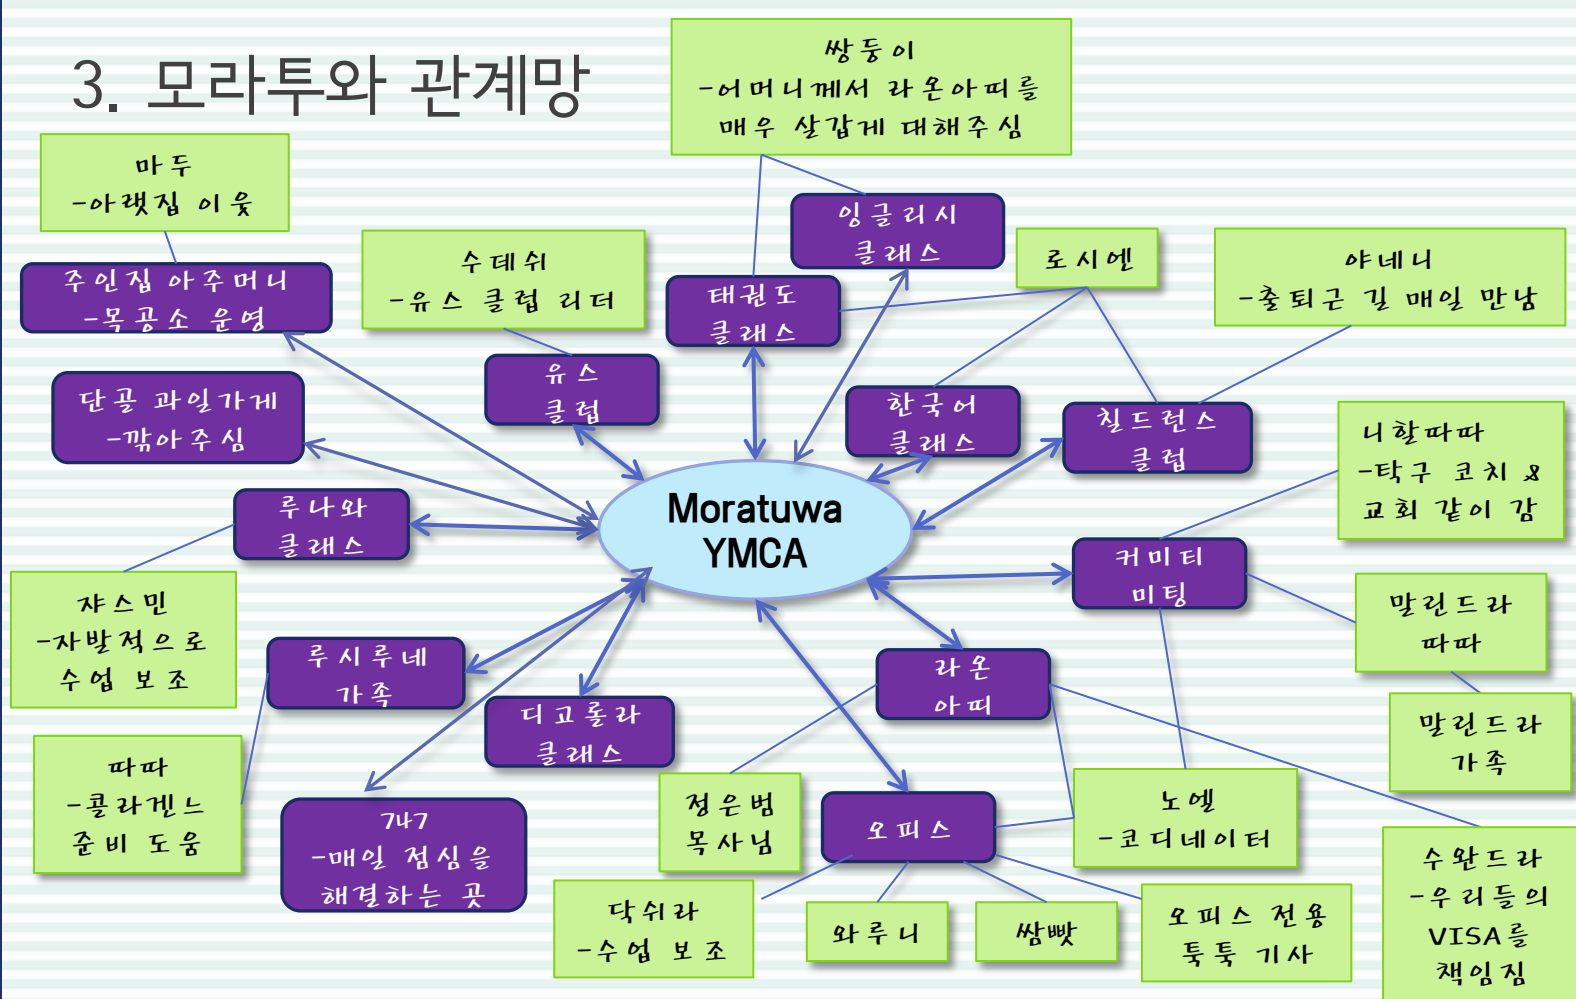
3. 모라투와 관계망

마두
-아랫집 이웃

주인집 아주머니
-목공소 운영

수데쉬
-유스 클럽 리더

쌍둥이
-어머니께서 라온아띠를 매우 살갑게 대해주심

잉글리시 클래스

태권도 클래스

로시엔

야네니
-출퇴근 길 매일 만남

단골 과일가게
-깎아주심

유스 클럽

한국어 클래스

칠드런스 클럽

니할따따
-탁구 코치 & 교회 같이 감

루나와 클래스

Moratuwa YMCA

커미티 미팅

자스민
-자발적으로 수업 보조

루시루네 가족

디고롤라 클래스

라온 아띠

말린드라 따따

말린드라 가족

따따
-콜라겐스 준비 도움

747
-매일 점심을 해결하는 곳

정은범 목사님

오피스

노엘
-코디네이터

수완드라
-우리들의 VISA를 책임짐

닥쉬라
-수업 보조

와루니

쌈빳

오피스 전용 뚝뚝 기사